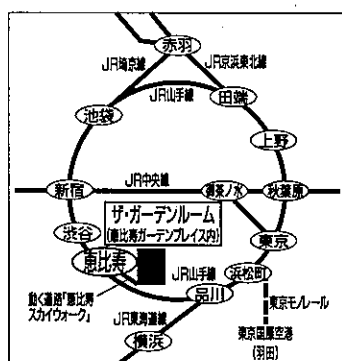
赤羽
JR埼京線
JR京浜東北線
JR山手線
池袋
田端
上野
JR中央線
新宿
御茶ノ水
秋葉原
ザ・ガーデンルーム
(恵比寿ガーデンプレイス内)
渋谷
東京
恵比寿
JR山手線
浜松町
動く通路「恵比寿スカイウォーク」
品川
東京モノレール
JR東海道線
東京国際空港
(羽田)
横浜